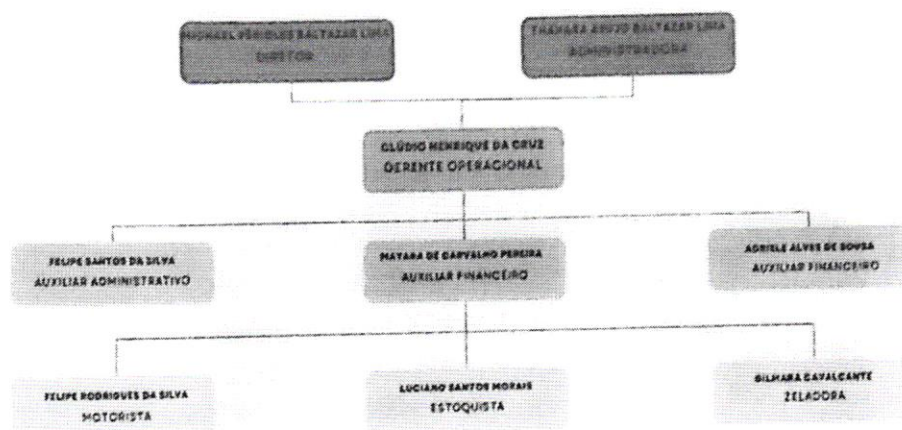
MICHAEL PÉRICLES BALTAZAR LIMA
DIRETOR

THAYARA ARAÚJO BALTAZAR LIMA
ADMINISTRADORA

CLÁUDIO HENRIQUE DA CRUZ
GERENTE OPERACIONAL

FELIPE SANTOS DA SILVA
AUXILIAR ADMINISTRATIVO

MAYARA DE CARVALHO PEREIRA
AUXILIAR FINANCEIRO

ADRIELE ALVES DE SOUSA
AUXILIAR FINANCEIRO

FELIPE RODRIGUES DA SILVA
MOTORISTA

LUCIANO SANTOS MORAIS
ESTOQUISTA

GILMARA CAVALCANTE
ZELADORA